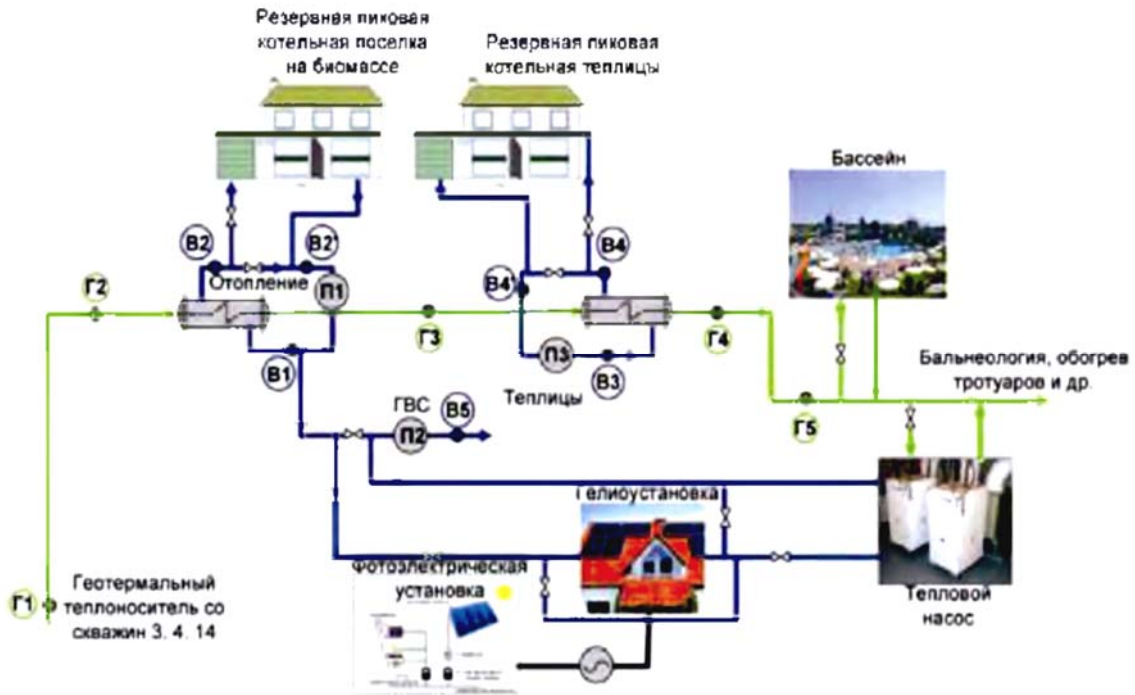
Резервная пиковая котельная поселка на биомассе

Резервная пиковая котельная теплицы

Бассейн

В2

В2'

В4

Г2

Отопление

П1

В4'

Г3

Г4

В1

П3

В3

Бальнеология, обогрев тротуаров и др.

Теплицы

ГВС

В5

П2

Г5

Гелиоустановка

Фотоэлектрическая установка

Г1

Геотермальный теплоноситель со скважин 3. 4. 14

Тепловой насос